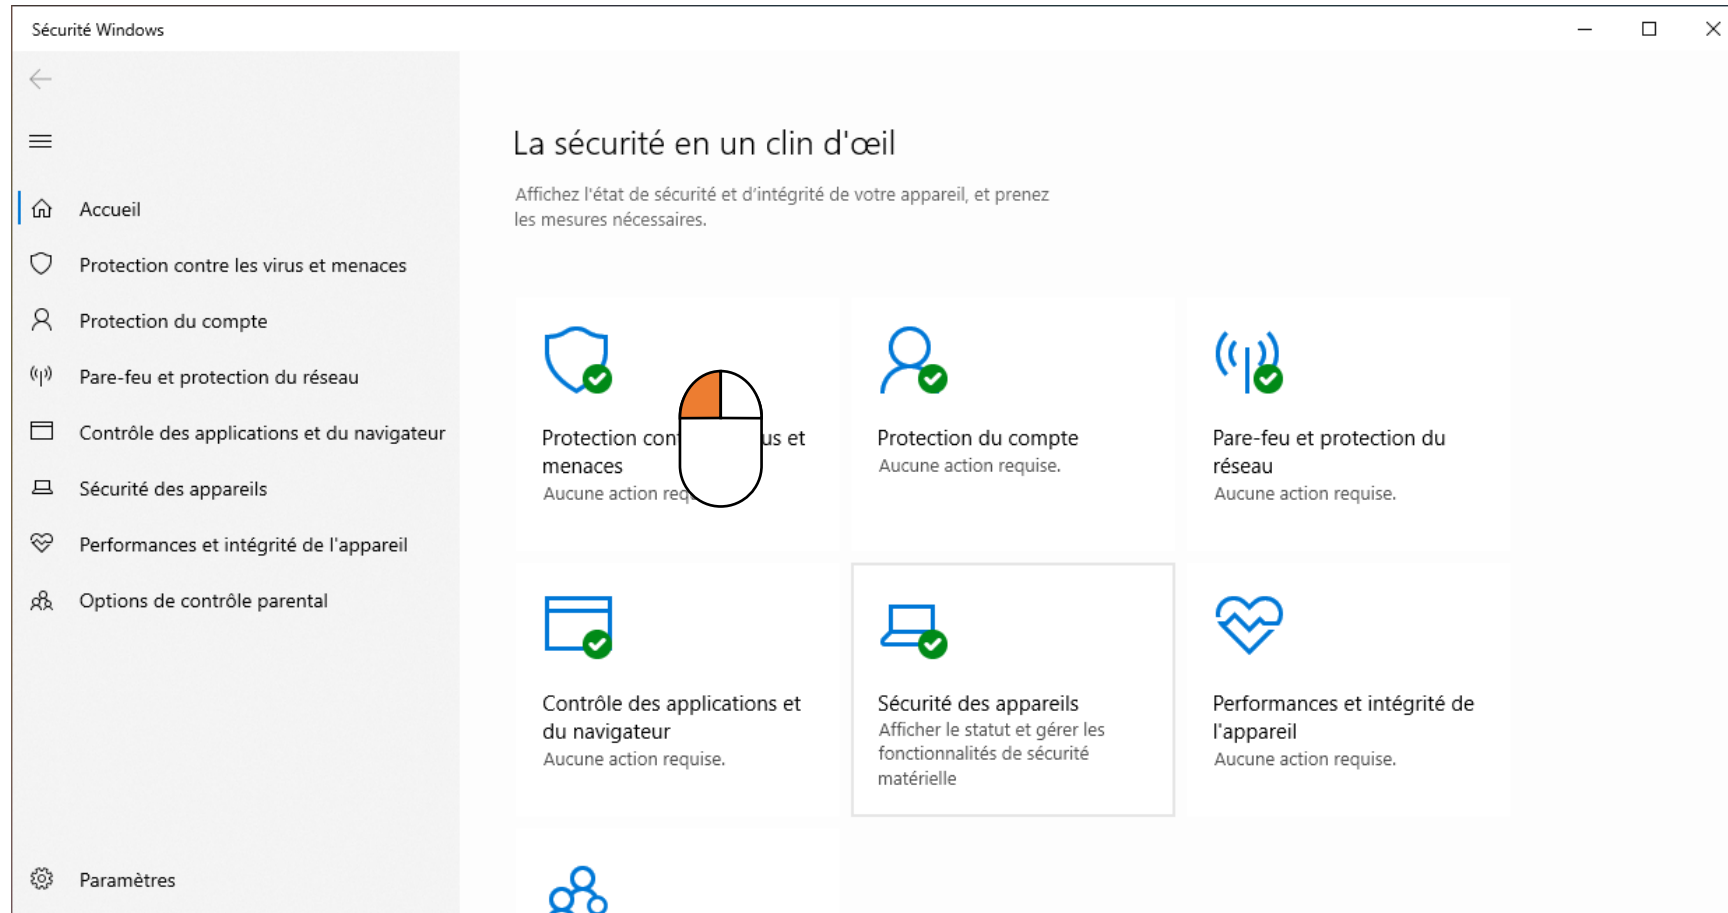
Sécurité Windows

Accueil
Protection contre les virus et menaces
Protection du compte
Pare-feu et protection du réseau
Contrôle des applications et du navigateur
Sécurité des appareils
Performances et intégrité de l'appareil
Options de contrôle parental

Paramètres

La sécurité en un clin d'œil

Affichez l'état de sécurité et d'intégrité de votre appareil, et prenez les mesures nécessaires.

Protection con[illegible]us et menaces
Aucune action req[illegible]

Protection du compte
Aucune action requise.

Pare-feu et protection du réseau
Aucune action requise.

Contrôle des applications et du navigateur
Aucune action requise.

Sécurité des appareils
Afficher le statut et gérer les fonctionnalités de sécurité matérielle

Performances et intégrité de l'appareil
Aucune action requise.